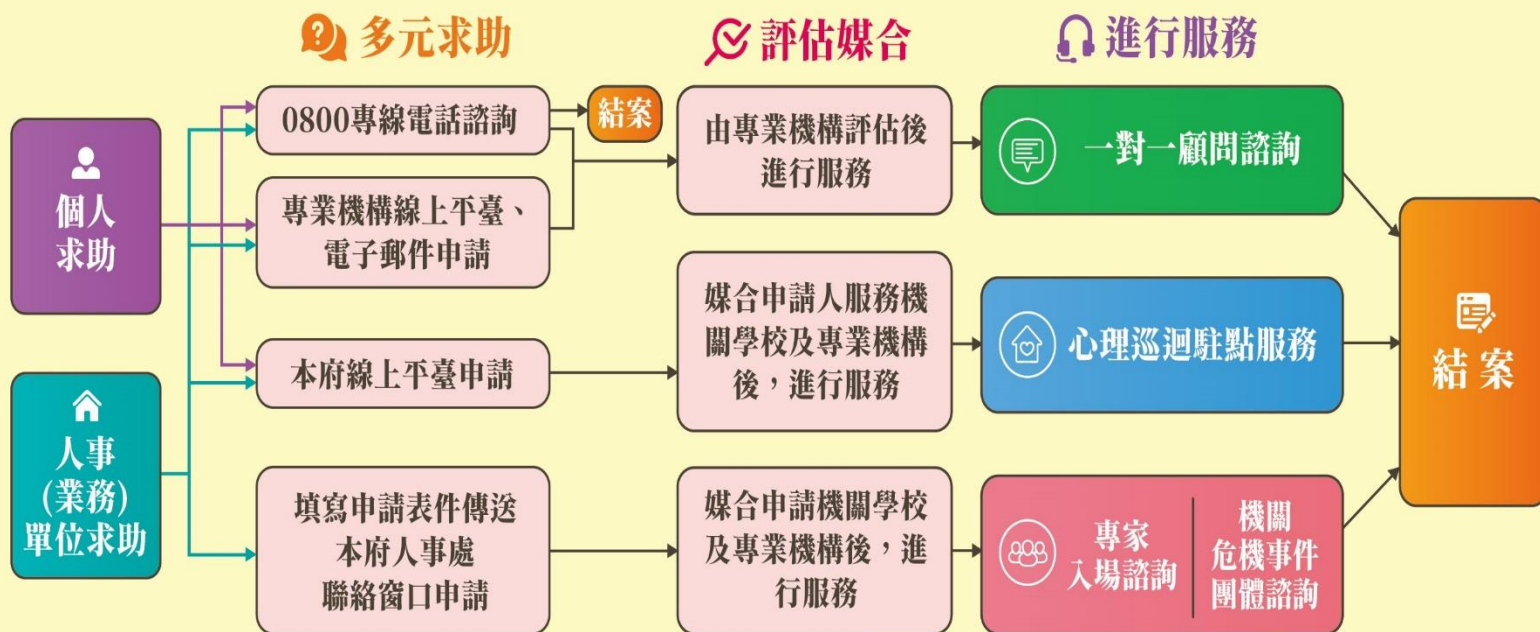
多元求助

評估媒合

進行服務

個人求助

人事(業務)單位求助

0800專線電話諮詢

結案

專業機構線上平臺、電子郵件申請

本府線上平臺申請

填寫申請表件傳送本府人事處聯絡窗口申請

由專業機構評估後進行服務

媒合申請人服務機關學校及專業機構後，進行服務

媒合申請機關學校及專業機構後，進行服務

一對一顧問諮詢

心理巡迴駐點服務

專家入場諮詢

機關危機事件團體諮詢

結案